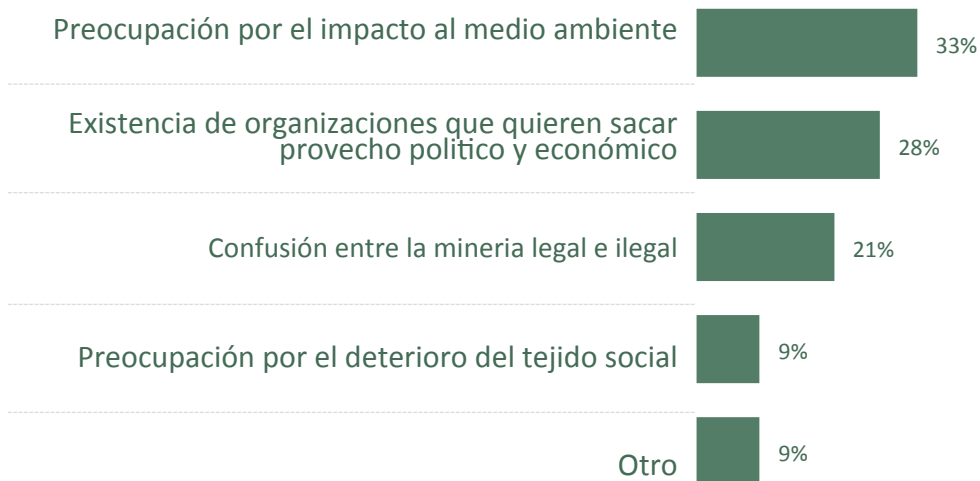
| | |
|---|---|
| Preocupación por el impacto al medio ambiente | 33% |
| Existencia de organizaciones que quieren sacar provecho politico y económico | 28% |
| Confusión entre la mineria legal e ilegal | 21% |
| Preocupación por el deterioro del tejido social | 9% |
| Otro | 9% |